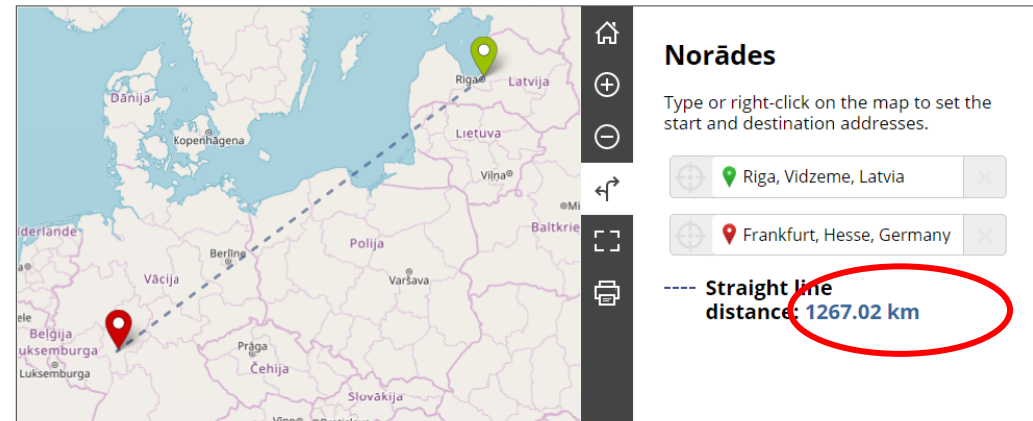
Dānija
Kopenhāgena
Rīga
Latvija
Lietuva
Vilna
Baltkrie
derlande
Berlīne
Polija
Vācija
Varšava
Beļģija
uksemburga
Luksemburga
Prāga
Čehija
Slovākija

Norādes

Type or right-click on the map to set the start and destination addresses.

Riga, Vidzeme, Latvia

Frankfurt, Hesse, Germany

Straight line distance: 1267.02 km